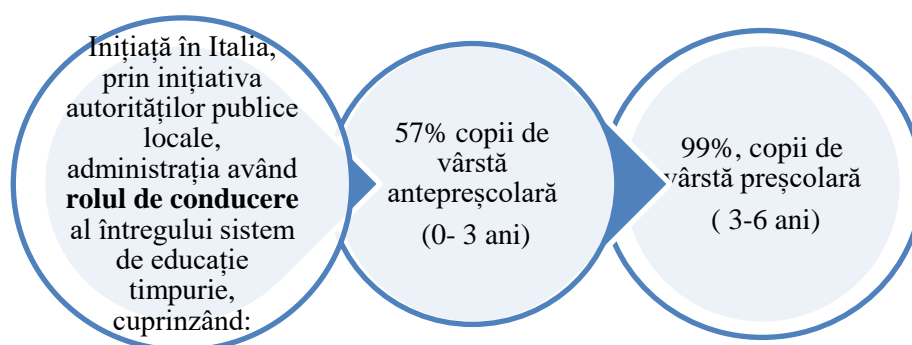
Inițiată în Italia, prin inițiativa autorităților publice locale, administrația având **rolul de conducere** al întregului sistem de educație timpurie, cuprinzând:

57% copii de vârstă antepreșcolară

(0- 3 ani)

99%, copii de vârstă preșcolară

( 3-6 ani)